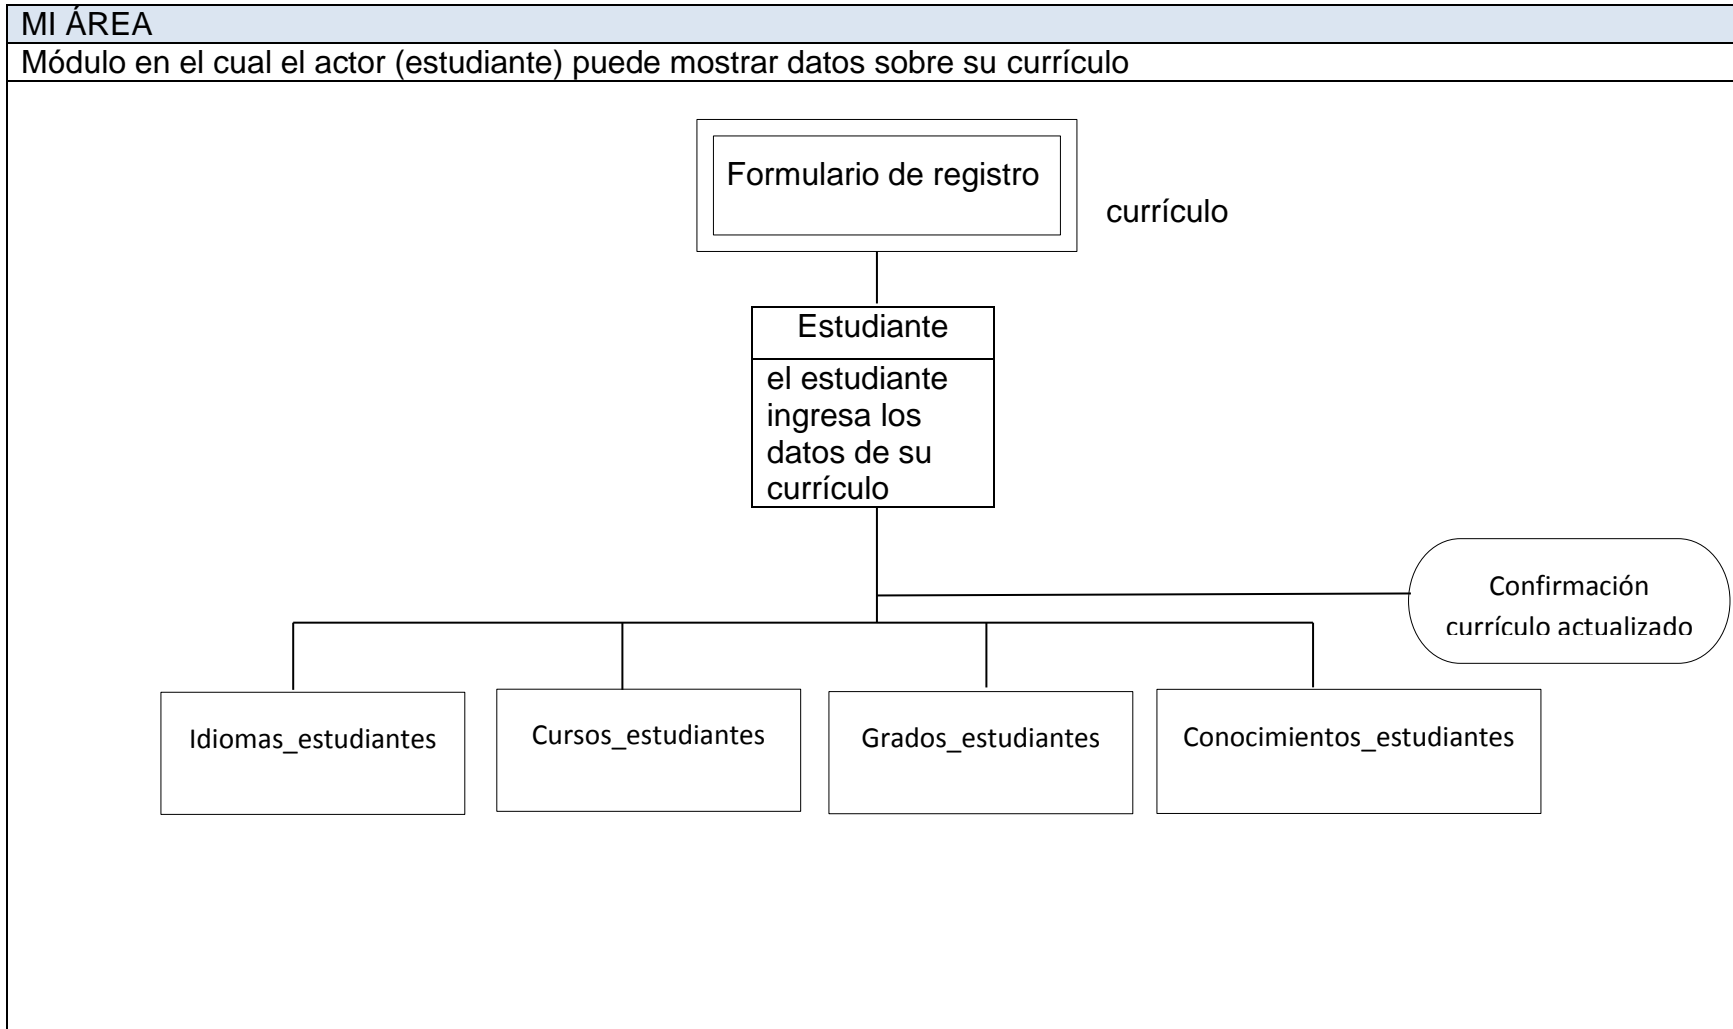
MI ÁREA

Módulo en el cual el actor (estudiante) puede mostrar datos sobre su currículo

Formulario de registro

currículo

Estudiante

el estudiante ingresa los datos de su currículo

Confirmación currículo actualizado

Idiomas_estudiantes

Cursos_estudiantes

Grados_estudiantes

Conocimientos_estudiantes